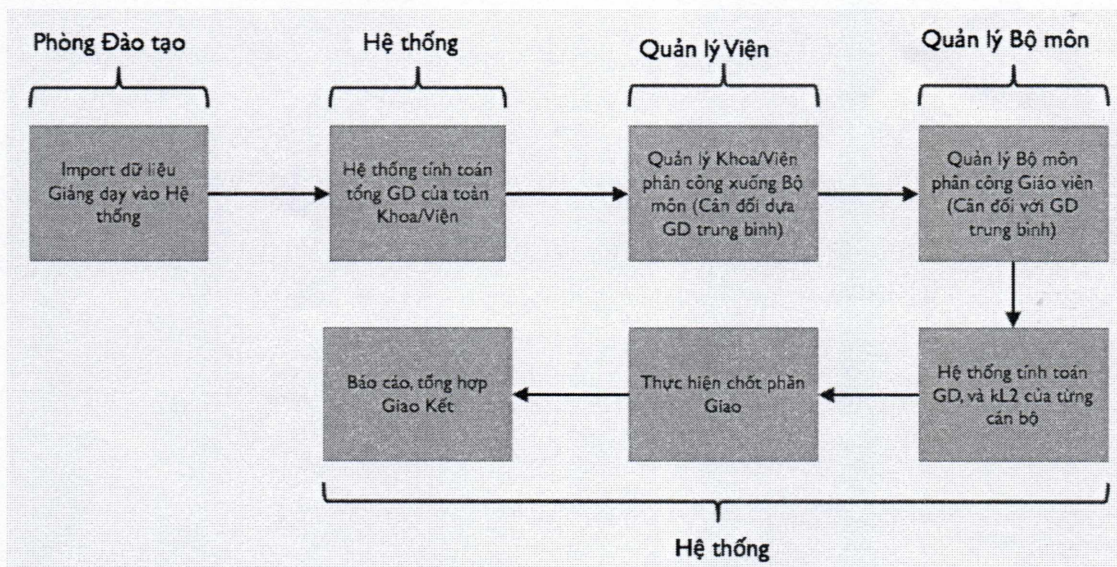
Phòng Đào tạo

Hệ thống

Quản lý Viện

Quản lý Bộ môn

Import dữ liệu Giảng dạy vào Hệ thống

Hệ thống tính toán tổng GD của toàn Khoa/Viện

Quản lý Khoa/Viện phân công xuống Bộ môn (Cân đối dựa GD trung bình)

Quản lý Bộ môn phân công Giáo viên (Cân đối với GD trung bình)

Hệ thống tính toán GD, và kL2 của từng cán bộ

Thực hiện chốt phần Giao

Báo cáo, tổng hợp Giao Kết

Hệ thống